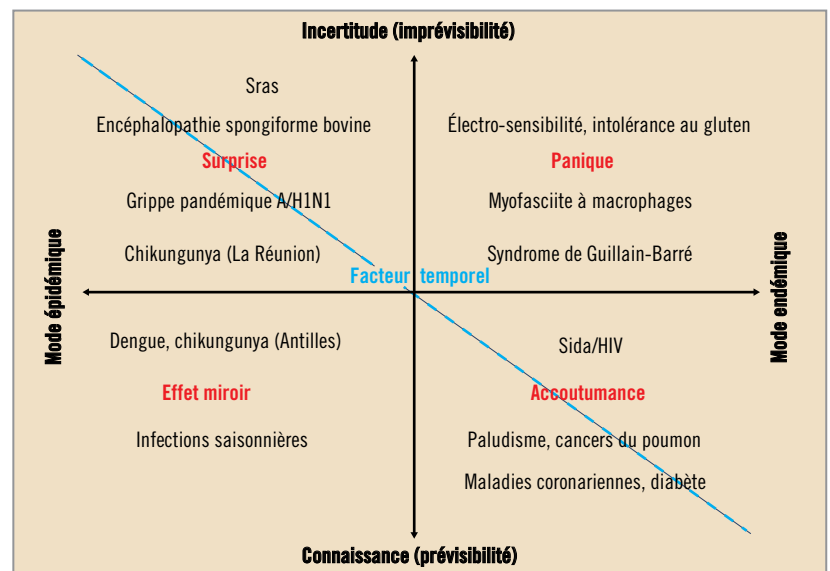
Incertitude (imprévisibilité)

Sras

Encéphalopathie spongiforme bovine

Surprise

Grippe pandémique A/H1N1

Chikungunya (La Réunion)

Électro-sensibilité, intolérance au gluten

Panique

Myofasciite à macrophages

Syndrome de Guillain-Barré

Mode épidémique

Facteur temporel

Mode endémique

Dengue, chikungunya (Antilles)

Effet miroir

Infections saisonnières

Sida/HIV

Accoutumance

Paludisme, cancers du poumon

Maladies coronariennes, diabète

Connaissance (prévisibilité)